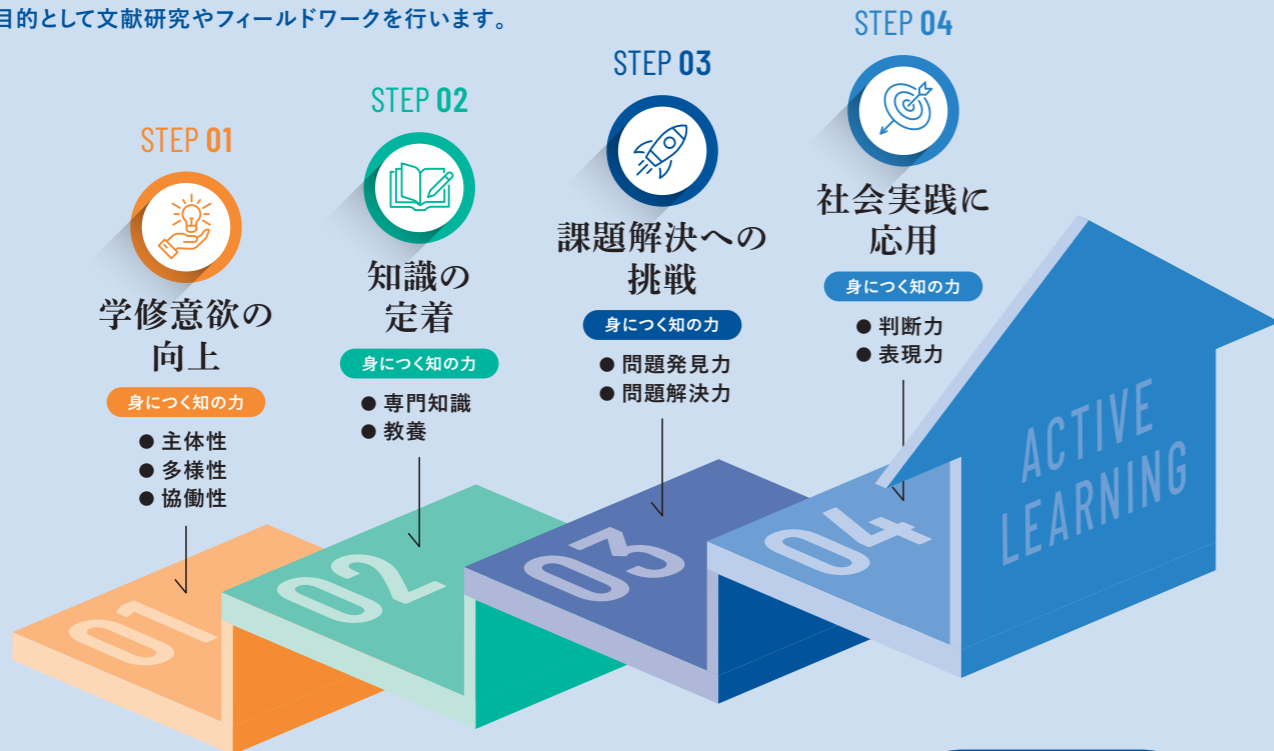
目的として文献研究やフィールドワークを行います。

STEP 01
学修意欲の向上
身につく知の力
● 主体性
● 多様性
● 協働性

STEP 02
知識の定着
身につく知の力
● 専門知識
● 教養

STEP 03
課題解決への挑戦
身につく知の力
● 問題発見力
● 問題解決力

STEP 04
社会実践に応用
身につく知の力
● 判断力
● 表現力

01
02
03
04

ACTIVE LEARNING